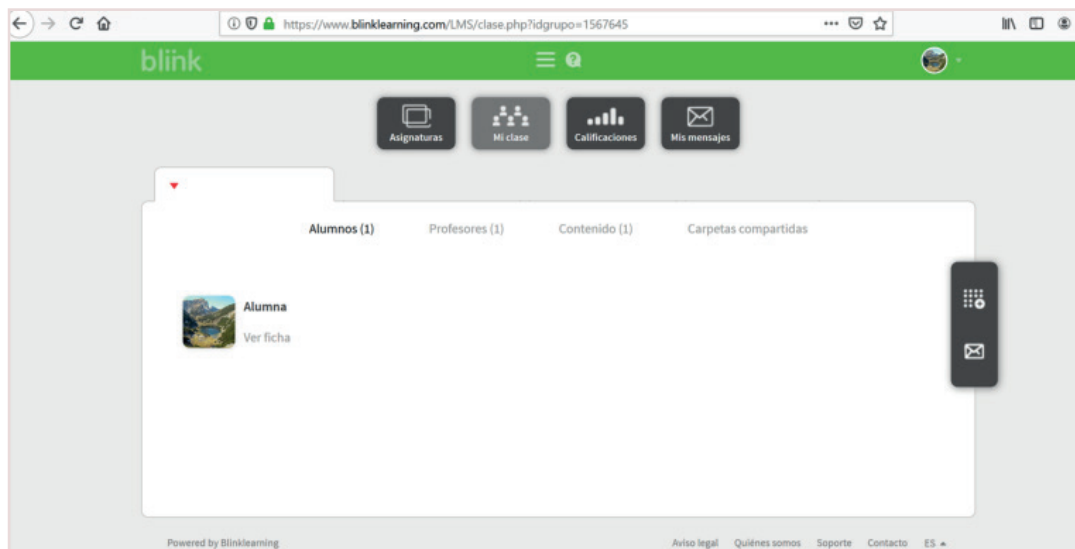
https://www.blinklearning.com/LMS/clase.php?idgrupo=1567645

blink

Asignaturas
Mi clase
Calificaciones
Mis mensajes

Alumnos (1)
Profesores (1)
Contenido (1)
Carpetas compartidas

Alumna
Ver ficha

Powered by Blinklearning
Aviso legal
Quiénes somos
Soporte
Contacto
ES